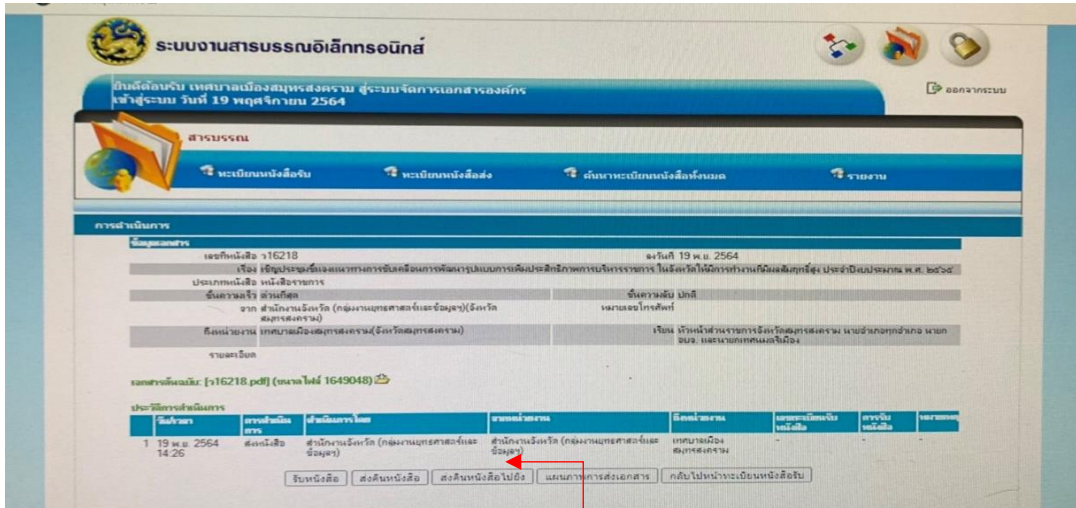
ระบบงานสารบรรณอิเล็กทรอนิกส์

ยินดีต้อนรับ เทศบาลเมืองสมุทรสงคราม สู่ระบบจัดการเอกสารองค์กร
เข้าสู่ระบบ วันที่ 19 พฤศจิกายน 2564

ออกจากระบบ

สารบรรณ

ทะเบียนหนังสือรับ | ทะเบียนหนังสือส่ง | ค้นหาทะเบียนหนังสือทั้งหมด | รายงาน

การดำเนินการ

ข้อมูลเอกสาร

เลขที่หนังสือ ว16218 ลงวันที่ 19 พ.ย. 2564

เรื่อง เชิญประชุมชี้แจงแนวทางการขับเคลื่อนการพัฒนารูปแบบการเพิ่มประสิทธิภาพการบริหารราชการ ในจังหวัดให้มีการทำงานที่มีผลสัมฤทธิ์สูง ประจำปีงบประมาณ พ.ศ. ๒๕๖๕

ประเภทหนังสือ หนังสือราชการ

ชั้นความเร็ว ด่วนที่สุด ชั้นความลับ ปกติ

จาก สำนักงานจังหวัด (กลุ่มงานยุทธศาสตร์และข้อมูล)(จังหวัดสมุทรสงคราม) หมายเลขโทรศัพท์

ถึงหน่วยงาน เทศบาลเมืองสมุทรสงคราม(จังหวัดสมุทรสงคราม) เรียน หัวหน้าส่วนราชการจังหวัดสมุทรสงคราม นายอำเภอทุกอำเภอ นายก อบจ. และนายกเทศมนตรีเมือง

รายละเอียด

เอกสารต้นฉบับ: [ว16218.pdf] (ขนาดไฟล์ 1649048)

ประวัติการดำเนินการ

| | วัน/เวลา | การดำเนินการ | ดำเนินการโดย | จากหน่วยงาน | ถึงหน่วยงาน | เลขทะเบียนรับหนังสือ | ลงรับหนังสือ | หมายเหตุ |
|---|---|---|---|---|---|---|---|---|
| 1 | 19 พ.ย. 2564 14:26 | ส่งหนังสือ | สำนักงานจังหวัด (กลุ่มงานยุทธศาสตร์และข้อมูล) | สำนักงานจังหวัด (กลุ่มงานยุทธศาสตร์และข้อมูล) | เทศบาลเมืองสมุทรสงคราม | - | - | |

รับหนังสือ | ส่งคืนหนังสือ | ส่งคืนหนังสือไปยัง | แผนภาพการส่งเอกสาร | กลับไปหน้าทะเบียนหนังสือรับ